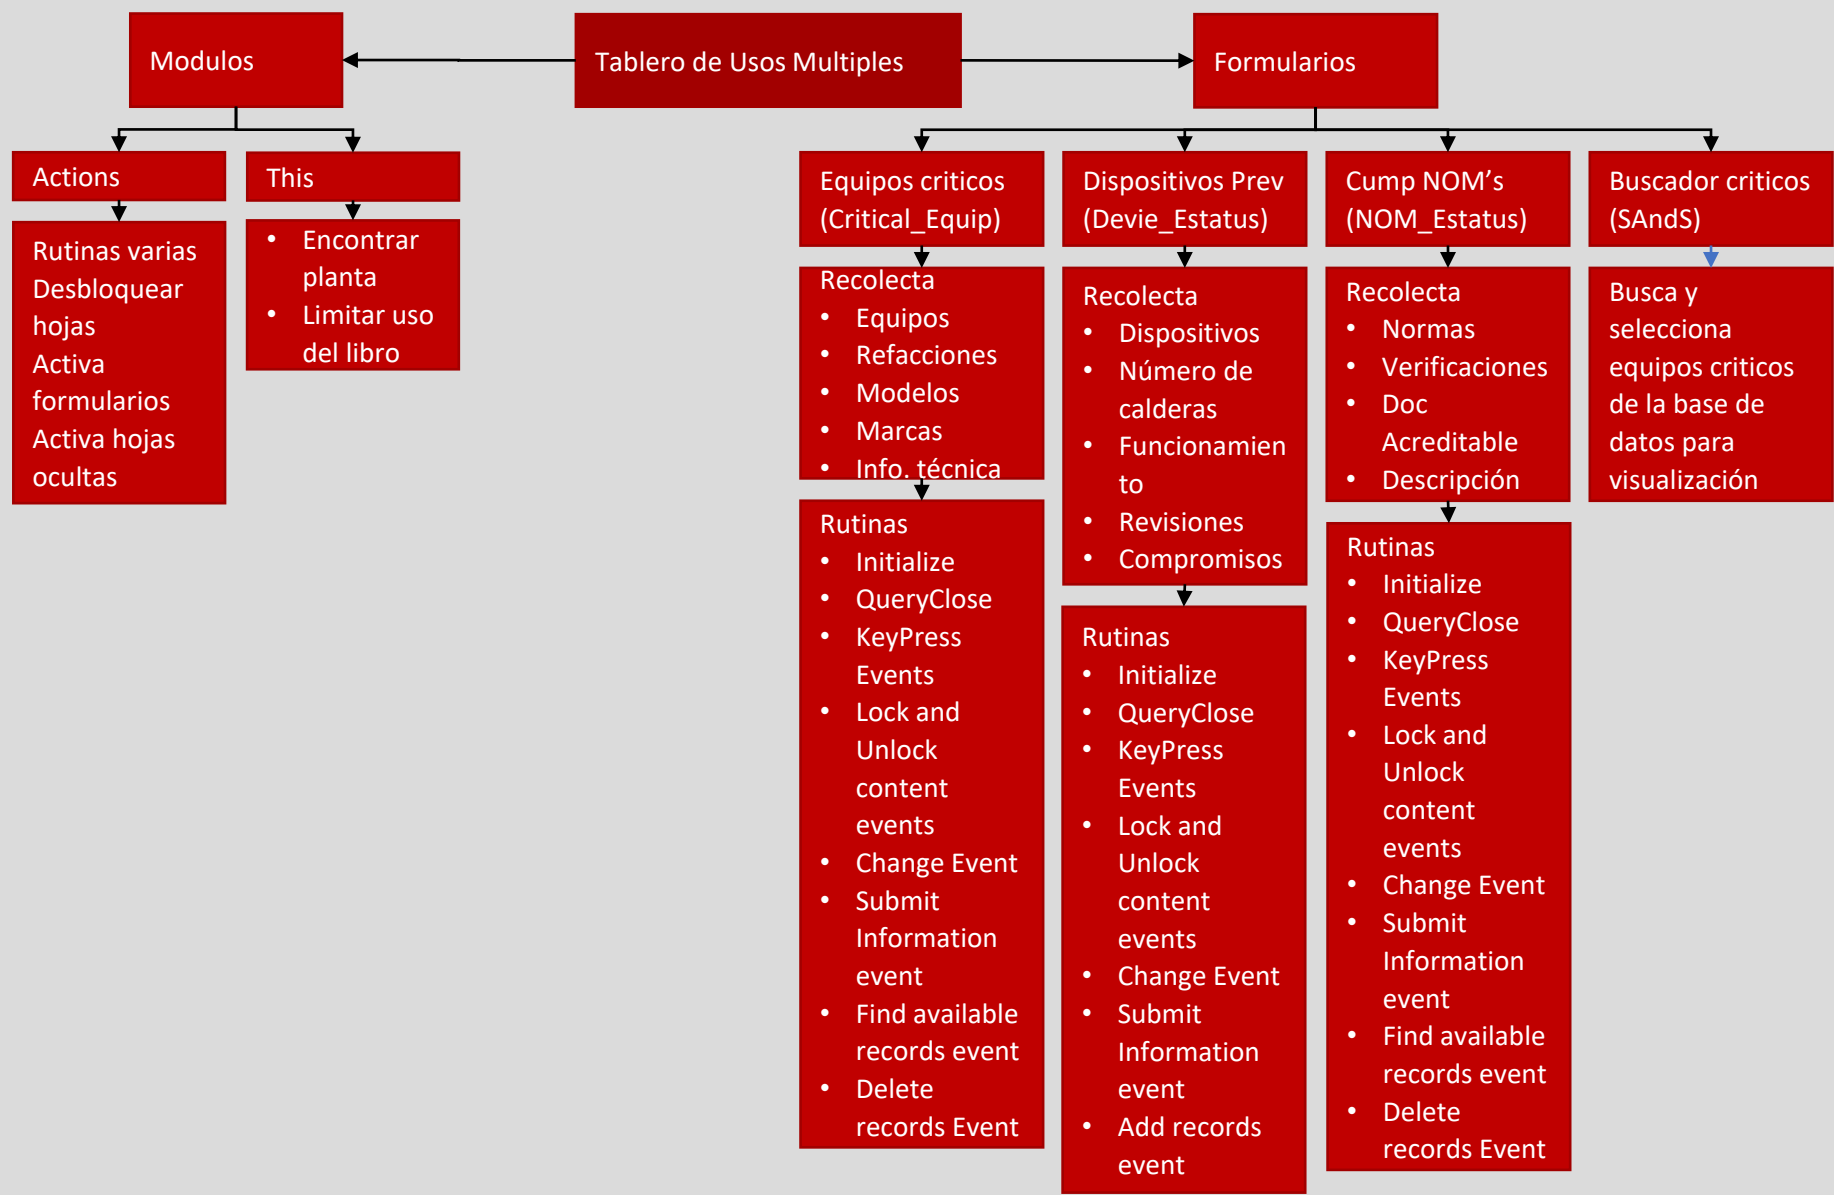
Tablero de Usos Multiples

Modulos

Actions

Rutinas varias
Desbloquear hojas
Activa formularios
Activa hojas ocultas

This

- Encontrar planta
- Limitar uso del libro

Formularios

Equipos criticos (Critical_Equip)

Recolecta
- Equipos
- Refacciones
- Modelos
- Marcas
- Info. técnica

Rutinas
- Initialize
- QueryClose
- KeyPress Events
- Lock and Unlock content events
- Change Event
- Submit Information event
- Find available records event
- Delete records Event

Dispositivos Prev (Devie_Estatus)

Recolecta
- Dispositivos
- Número de calderas
- Funcionamiento
- Revisiones
- Compromisos

Rutinas
- Initialize
- QueryClose
- KeyPress Events
- Lock and Unlock content events
- Change Event
- Submit Information event
- Add records event

Cump NOM’s (NOM_Estatus)

Recolecta
- Normas
- Verificaciones
- Doc Acreditable
- Descripción

Rutinas
- Initialize
- QueryClose
- KeyPress Events
- Lock and Unlock content events
- Change Event
- Submit Information event
- Find available records event
- Delete records Event

Buscador criticos (SAndS)

Busca y selecciona equipos criticos de la base de datos para visualización